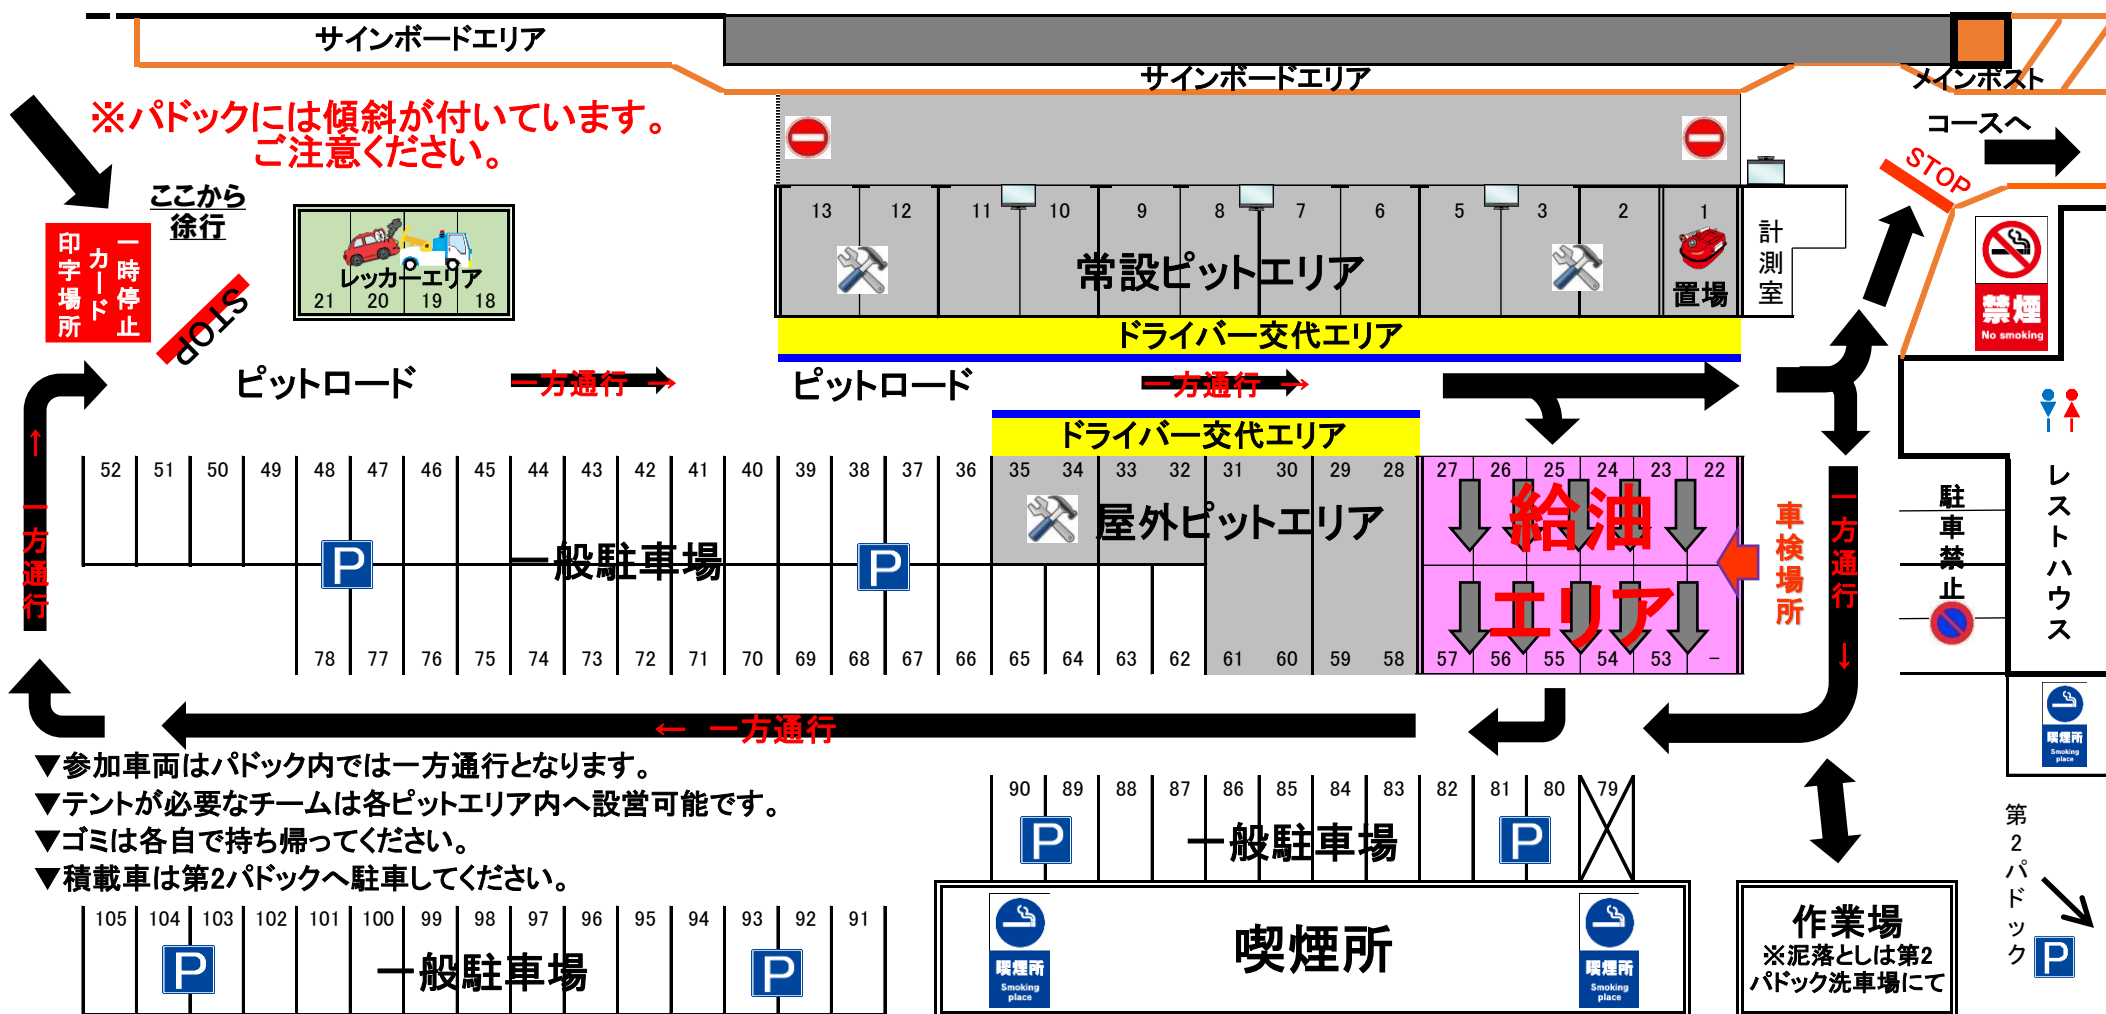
サインボードエリア

サインボードエリア

メインポスト

※パドックには傾斜が付いています。
ご注意ください。

コースへ

STOP

ここから
徐行

一時停止
カード印字場所

STOP

レッカーエリア
21 20 19 18

13 12 11 10 9 8 7 6 5 3 2 1

常設ピットエリア

置場

計測室

禁煙
No smoking

ドライバー交代エリア

ピットロード

一方通行

ピットロード

一方通行

ドライバー交代エリア

52 51 50 49 48 47 46 45 44 43 42 41 40 39 38 37 36 35 34 33 32 31 30 29 28 27 26 25 24 23 22

屋外ピットエリア

給油エリア

車検場所

一方通行

駐車禁止

レストハウス

一方通行

P

一般駐車場

P

78 77 76 75 74 73 72 71 70 69 68 67 66 65 64 63 62 61 60 59 58 57 56 55 54 53 –

← 一方通行

▼参加車両はパドック内では一方通行となります。
▼テントが必要なチームは各ピットエリア内へ設営可能です。
▼ゴミは各自で持ち帰ってください。
▼積載車は第2パドックへ駐車してください。

喫煙所
Smoking place

90 89 88 87 86 85 84 83 82 81 80 79

P

一般駐車場

P

105 104 103 102 101 100 99 98 97 96 95 94 93 92 91

P

一般駐車場

P

喫煙所
Smoking place

喫煙所

喫煙所
Smoking place

作業場
※泥落としは第2パドック洗車場にて

第2パドック

P